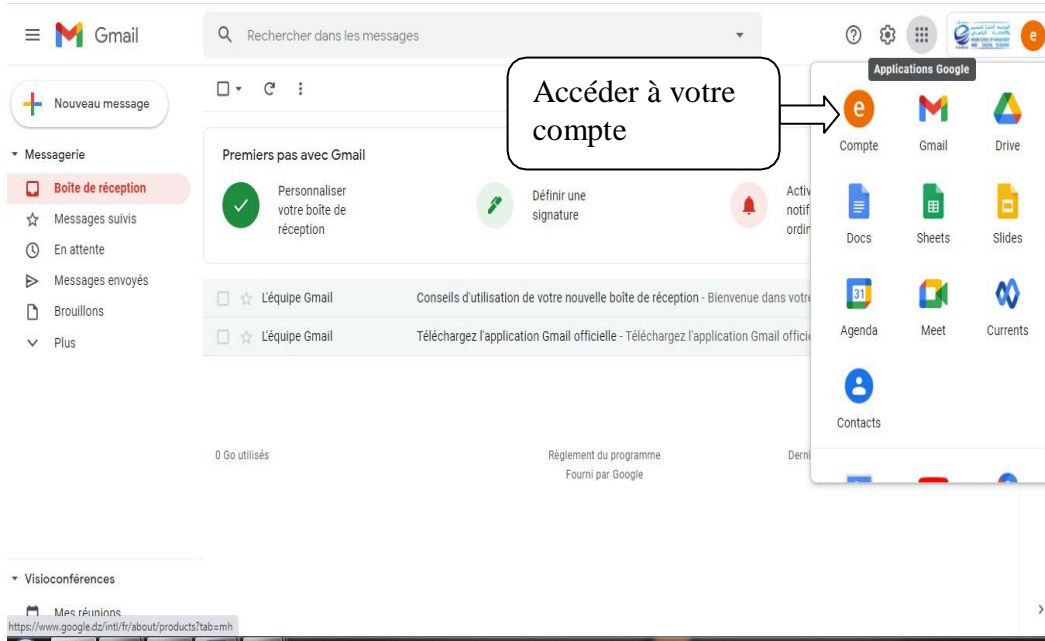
Gmail

Rechercher dans les messages

Applications Google

Nouveau message

Messagerie

Boîte de réception

Messages suivis

En attente

Messages envoyés

Brouillons

Plus

Accéder à votre compte

Premiers pas avec Gmail

Personnaliser votre boîte de réception

Définir une signature

Activ notif ordir

L'équipe Gmail Conseils d'utilisation de votre nouvelle boîte de réception - Bienvenue dans votre

L'équipe Gmail Téléchargez l'application Gmail officielle - Téléchargez l'application Gmail officie

0 Go utilisés

Règlement du programme
Fourni par Google

Derni

Compte

Gmail

Drive

Docs

Sheets

Slides

Agenda

Meet

Currents

Contacts

Visioconférences

Mes réunions

https://www.google.dz/intl/fr/about/products?tab=mh